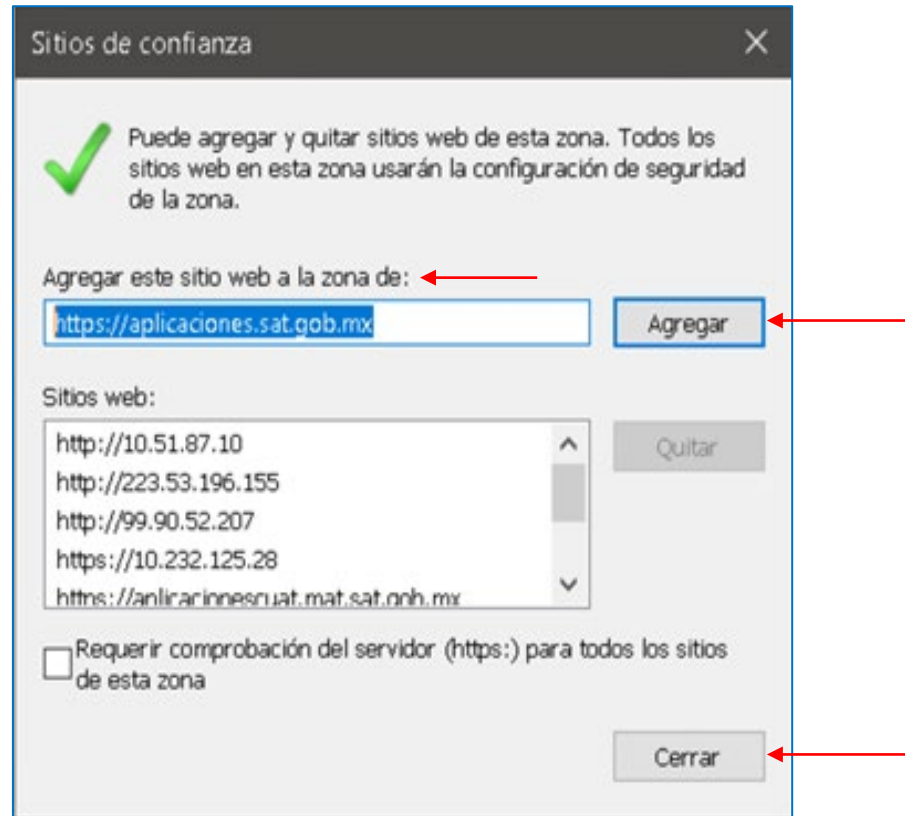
Sitios de confianza

Puede agregar y quitar sitios web de esta zona. Todos los sitios web en esta zona usarán la configuración de seguridad de la zona.

Agregar este sitio web a la zona de:

https://aplicaciones.sat.gob.mx

Agregar

Sitios web:

http://10.51.87.10
http://223.53.196.155
http://99.90.52.207
https://10.232.125.28
https://aplicacionescuat.mat.sat.gob.mx

Quitar

Requerir comprobación del servidor (https:) para todos los sitios de esta zona

Cerrar